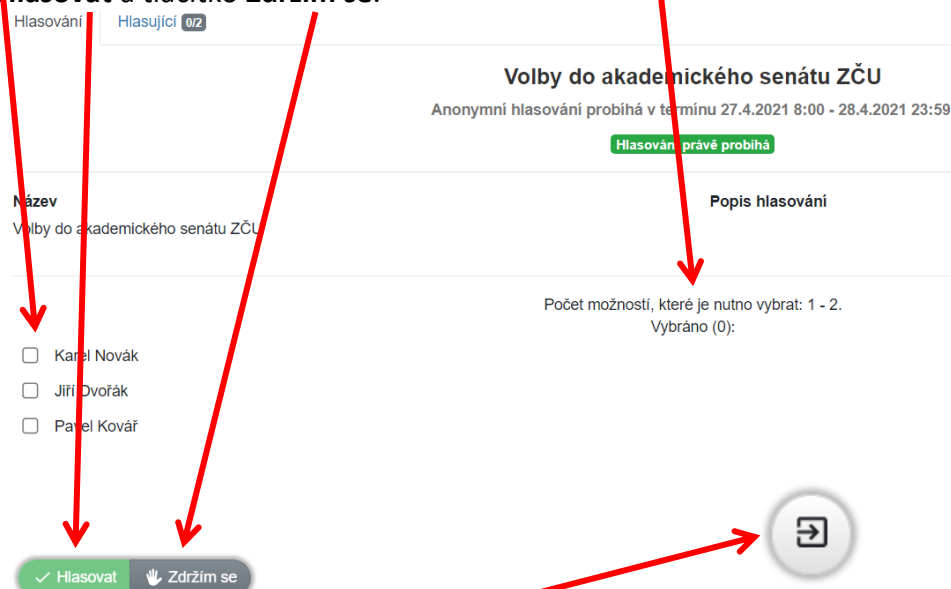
Hlasovat a tlačítko Zdržím se.

Hlasování Hlasující 0/2

Volby do akademického senátu ZČU

Anonymní hlasování probíhá v termínu 27.4.2021 8:00 - 28.4.2021 23:59

Hlasování právě probíhá

Název
Volby do akademického senátu ZČU

Popis hlasování

Počet možností, které je nutno vybrat: 1 - 2.
Vybráno (0):

Karel Novák
Jiří Dvořák
Pavel Kovář

Hlasovat
Zdržím se